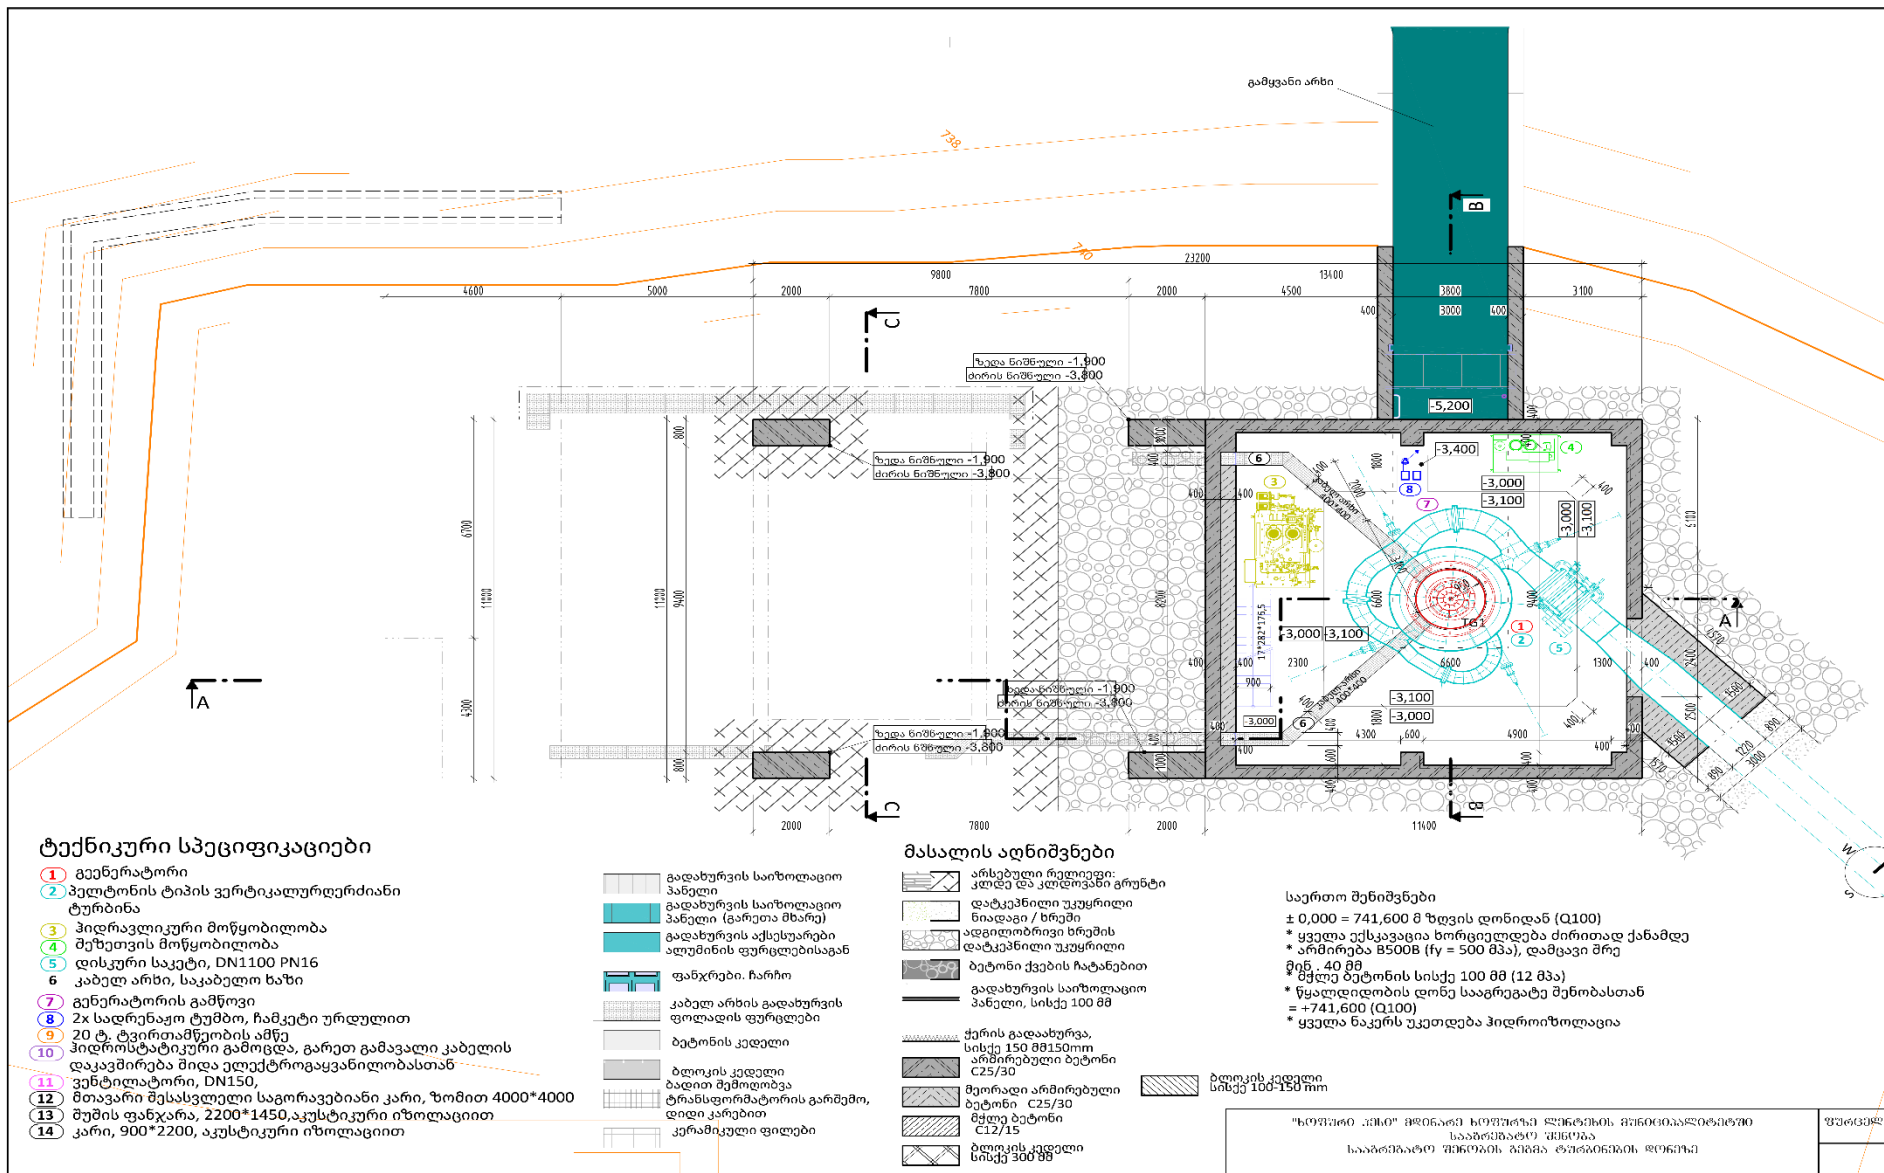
გამყვანი არხი

738

740

23200

9800 13400

4600 5000 2000 7800 2000 4500 3100

3800
3000
400 400

C

ზედა ნიშნული -1,900
ძირის ნიშნული -3,800

-5,200

ზედა ნიშნული -1,900
ძირის ნიშნული -3,800

-3,400
-3,000
-3,100
-3,000
-3,100

6
3
8
7
4

TG1
1
2
5

-3,000 -3,100

-3,100
-3,000

ზედა ნიშნული -1,900
ძირის ნიშნული -3,800

ზედა ნიშნული -1,900
ძირის ნიშნული -3,800

A

A

B

B

C

2000 7800 2000 11400

ტექნიკური სპეციფიკაციები
1 გენერატორი
2 პელტონის ტიპის ვერტიკალურღერძიანი ტურბინა
3 ჰიდრავლიკური მოწყობილობა
4 შეზეთვის მოწყობილობა
5 დისკური საკეტი, DN1100 PN16
6 კაბელ არხი, საკაბელო ხაზი
7 გენერატორის გამწოვი
8 2x სადრენაჟო ტუმბო, ჩამკეტი ურდულით
9 20 ტ. ტვირთამწეობის ამწე
10 ჰიდროსტატიკური გამოცდა, გარეთ გამავალი კაბელის დაკავშირება შიდა ელექტროგაყვანილობასთან
11 ვენტილატორი, DN150,
12 ორთავარი შესასვლელი საგორავებიანი კარი, ზომით 4000*4000
13 შუშის ფანჯარა, 2200*1450,აკუსტიკური იზოლაციით
14 კარი, 900*2200, აკუსტიკური იზოლაციით

გადახურვის საიზოლაციო პანელი
გადახურვის საიზოლაციო პანელი (გარეთა მხარე)
გადახურვის აქსესუარები ალუმინის ფურცლებისაგან
ფანჯრები, ჩარჩო
კაბელ არხის გადახურვის ფოლადის ფურცლები
ბეტონის კედელი
ბლოკის კედელი ბადით შემოღობვა
ტრანსფორმატორის გარშემო, დიდი კარებით
კერამიკული ფილები

მასალის აღნიშვნები
არსებული რელიეფი: კლდე და კლდოვანი გრუნტი
დატკეპნილი უკუყრილი ნიადაგი / ხრეში
ადგილობრივი ხრეშის დატკეპნილი უკუყრილი
ბეტონი ქვების ჩატანებით
გადახურვის საიზოლაციო პანელი, სისქე 100 მმ
ქვის გადახურვა, სისქე 150 მმ150mm
არმირებული ბეტონი C25/30
მეორადი არმირებული ბეტონი C25/30
მჭლე ბეტონი C12/15
ბლოკის კედელი სისქე 300 მმ
ბლოკის კედელი სისქე 100-150 mm

საერთო შენიშვნები
± 0,000 = 741,600 მ ზღვის დონიდან (Q100)
* ყველა ექსკავაცია ხორციელდება ძირითად ქანამდე
* არმირება B500B (fy = 500 მპა), დამცავი შრე მინ. 40 მმ
* მჭლე ბეტონის სისქე 100 მმ (12 მპა)
* წყალდიდობის დონე საგრეგატო შენობასთან = +741,600 (Q100)
* ყველა ნაკერს უკეთდება ჰიდროიზოლაცია

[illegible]
საგრეგატო შენობა
საგრეგატო შენობის გეგმა ტურბინების დონეზე